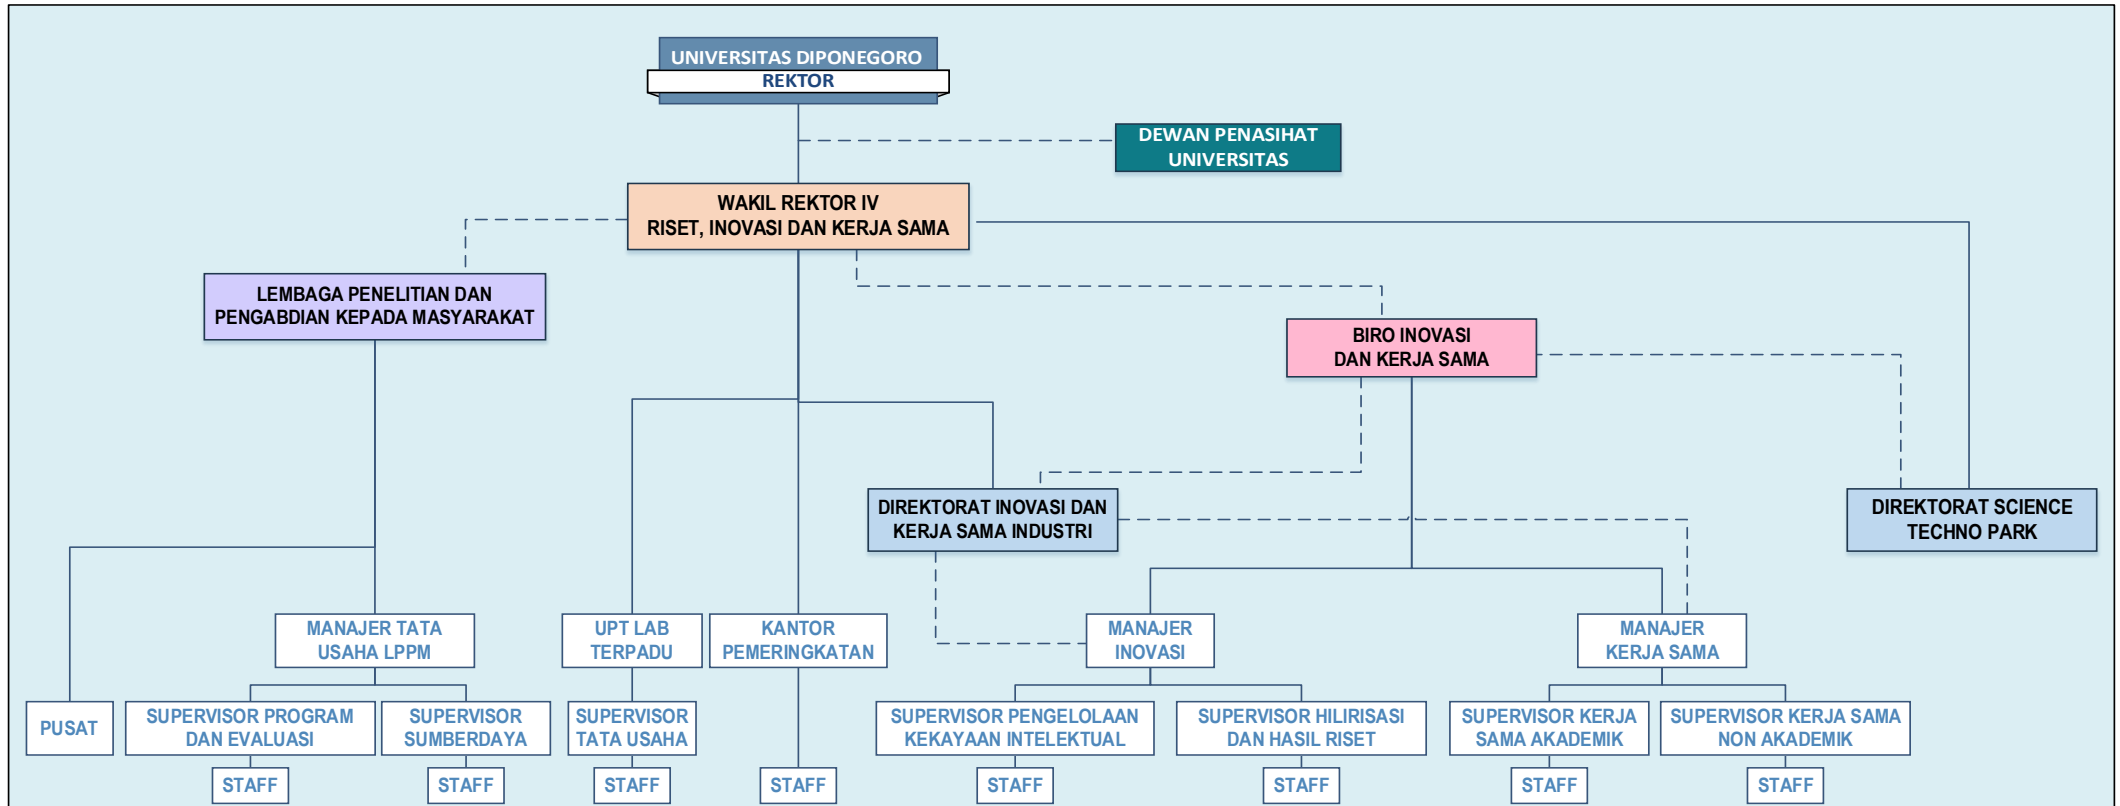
UNIVERSITAS DIPONEGORO
REKTOR

DEWAN PENASIHAT UNIVERSITAS

WAKIL REKTOR IV
RISET, INOVASI DAN KERJA SAMA

LEMBAGA PENELITIAN DAN PENGABDIAN KEPADA MASYARAKAT

BIRO INOVASI DAN KERJA SAMA

DIREKTORAT INOVASI DAN KERJA SAMA INDUSTRI

DIREKTORAT SCIENCE TECHNO PARK

MANAJER TATA USAHA LPPM

UPT LAB TERPADU

KANTOR PEMERINGKATAN

MANAJER INOVASI

MANAJER KERJA SAMA

PUSAT

SUPERVISOR PROGRAM DAN EVALUASI

SUPERVISOR SUMBERDAYA

SUPERVISOR TATA USAHA

SUPERVISOR PENGELOLAAN KEKAYAAN INTELEKTUAL

SUPERVISOR HILIRISASI DAN HASIL RISET

SUPERVISOR KERJA SAMA AKADEMIK

SUPERVISOR KERJA SAMA NON AKADEMIK

STAFF

STAFF

STAFF

STAFF

STAFF

STAFF

STAFF

STAFF